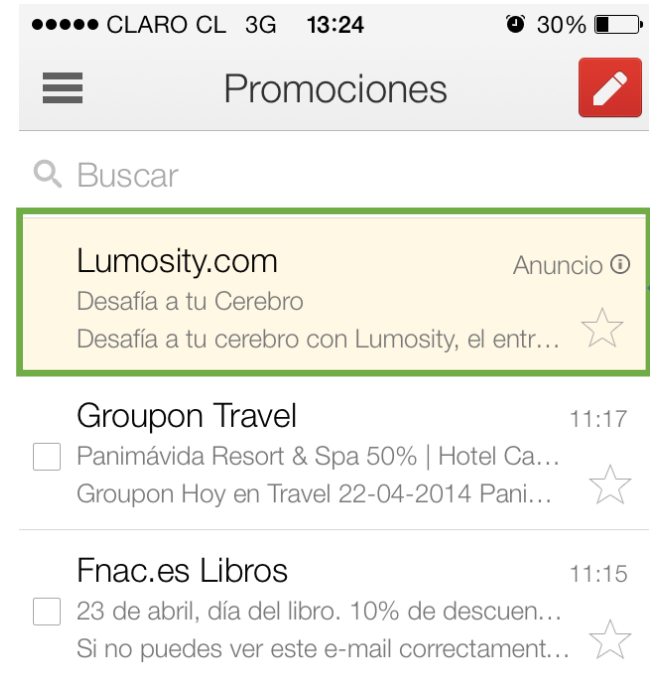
●●●●● CLARO CL 3G 13:24 30%

Promociones

Buscar

Lumosity.com
Anuncio
Desafía a tu Cerebro
Desafía a tu cerebro con Lumosity, el entr…

Groupon Travel
11:17
Panimávida Resort & Spa 50% | Hotel Ca…
Groupon Hoy en Travel 22-04-2014 Pani…

Fnac.es Libros
11:15
23 de abril, día del libro. 10% de descuen…
Si no puedes ver este e-mail correctament…